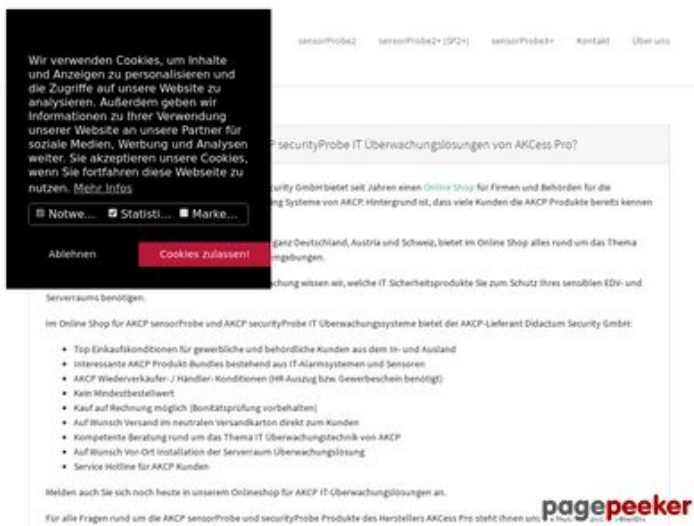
sensorProbe2 sensorProbe2+ (SP2+) sensorProbe8+ Kontakt Über uns

Wir verwenden Cookies, um Inhalte und Anzeigen zu personalisieren und die Zugriffe auf unsere Website zu analysieren. Außerdem geben wir Informationen zu Ihrer Verwendung unserer Website an unsere Partner für soziale Medien, Werbung und Analysen weiter. Sie akzeptieren unsere Cookies, wenn Sie fortfahren diese Webseite zu nutzen. Mehr Infos

Notwe... Statisti... Marke...

Ablehnen Cookies zulassen!

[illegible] securityProbe IT Überwachungslösungen von AKCess Pro?

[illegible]rity GmbH bietet seit Jahren einen Online Shop für Firmen und Behörden für die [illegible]ng Systeme von AKCP. Hintergrund ist, dass viele Kunden die AKCP Produkte bereits kennen

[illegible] ganz Deutschland, Austria und Schweiz, bietet im Online Shop alles rund um das Thema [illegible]ngebungen.

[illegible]chung wissen wir, welche IT Sicherheitsprodukte Sie zum Schutz Ihres sensiblen EDV- und Serverraums benötigen.

Im Online Shop für AKCP sensorProbe und AKCP securityProbe IT Überwachungssysteme bietet der AKCP-Lieferant Didactum Security GmbH:

- Top Einkaufskonditionen für gewerbliche und behördliche Kunden aus dem In- und Ausland
- Interessante AKCP Produkt-Bundles bestehend aus IT-Alarmsystemen und Sensoren
- AKCP Wiederverkäufer-/ Händler- Konditionen (HR-Auszug bzw. Gewerbeschein benötigt)
- Kein Mindestbestellwert
- Kauf auf Rechnung möglich (Bonitätsprüfung vorbehalten)
- Auf Wunsch Versand im neutralen Versandkarton direkt zum Kunden
- Kompetente Beratung rund um das Thema IT Überwachungstechnik von AKCP
- Auf Wunsch Vor-Ort Installation der Serverraum Überwachungslösung
- Service Hotline für AKCP Kunden

Melden auch Sie sich noch heute in unserem Onlineshop für AKCP IT-Überwachungslösungen an.

Für alle Fragen rund um die AKCP sensorProbe und securityProbe Produkte des Herstellers AKCess Pro steht Ihnen un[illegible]

pagepeeker